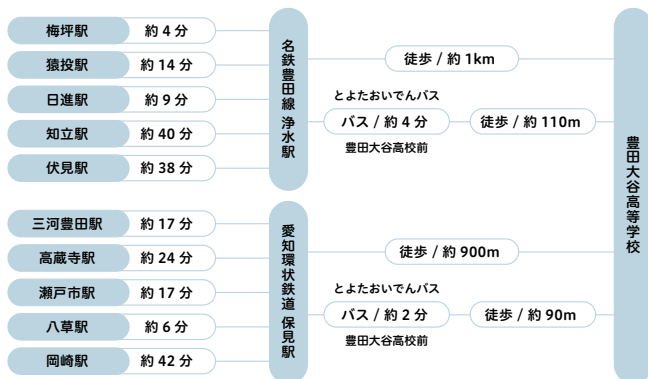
梅坪駅 約 4 分
猿投駅 約 14 分
日進駅 約 9 分
知立駅 約 40 分
伏見駅 約 38 分

名鉄豊田線 浄水駅

徒歩 / 約 1km

とよたおいでんバス
バス / 約 4 分
豊田大谷高校前
徒歩 / 約 110m

三河豊田駅 約 17 分
高蔵寺駅 約 24 分
瀬戸市駅 約 17 分
八草駅 約 6 分
岡崎駅 約 42 分

愛知環状鉄道 保見駅

徒歩 / 約 900m

とよたおいでんバス
バス / 約 2 分
豊田大谷高校前
徒歩 / 約 90m

豊田大谷高等学校